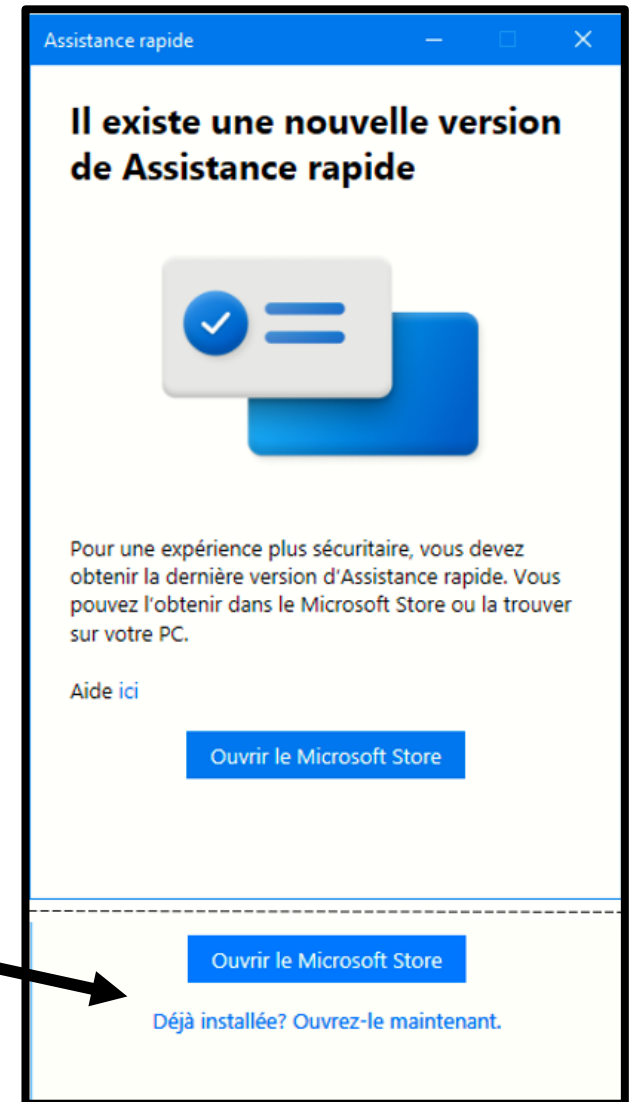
Assistance rapide

Il existe une nouvelle version de Assistance rapide

Pour une expérience plus sécuritaire, vous devez obtenir la dernière version d'Assistance rapide. Vous pouvez l'obtenir dans le Microsoft Store ou la trouver sur votre PC.

Aide ici

Ouvrir le Microsoft Store

Ouvrir le Microsoft Store

Déjà installée? Ouvrez-le maintenant.